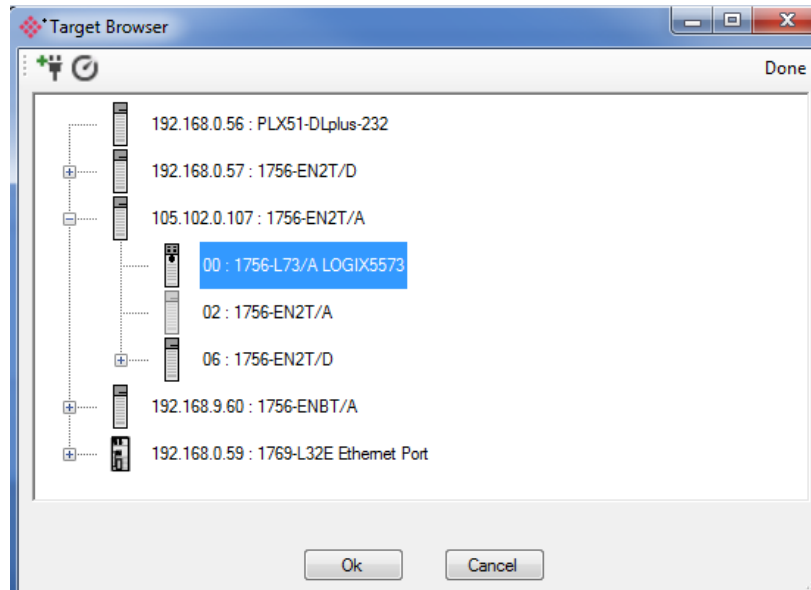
Target Browser

Done

192.168.0.56 : PLX51-DLplus-232
192.168.0.57 : 1756-EN2T/D
105.102.0.107 : 1756-EN2T/A
00 : 1756-L73/A LOGIX5573
02 : 1756-EN2T/A
06 : 1756-EN2T/D
192.168.9.60 : 1756-ENBT/A
192.168.0.59 : 1769-L32E Ethernet Port

Ok
Cancel